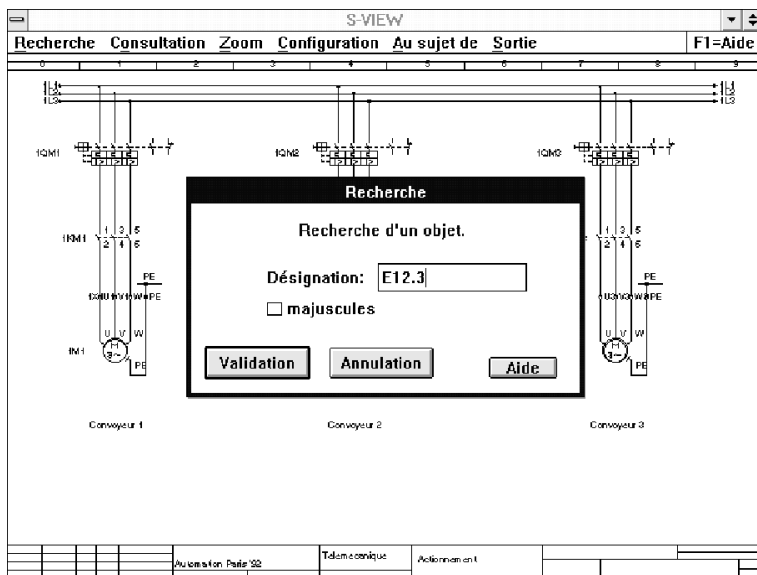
S-VIEW

Recherche Consultation Zoom Configuration Au sujet de Sortie F1=Aide

0 1 2 3 4 5 6 7 8 9

L1 L2 L3

1QM1 1QM2 1QM3

1KM1

1M1

PE

Recherche

Recherche d'un objet.

Désignation: E12.3

majuscules

Validation Annulation Aide

Convoyeur 1 Convoyeur 2 Convoyeur 3

Automation Paris 92 Telemecanique Actionnement